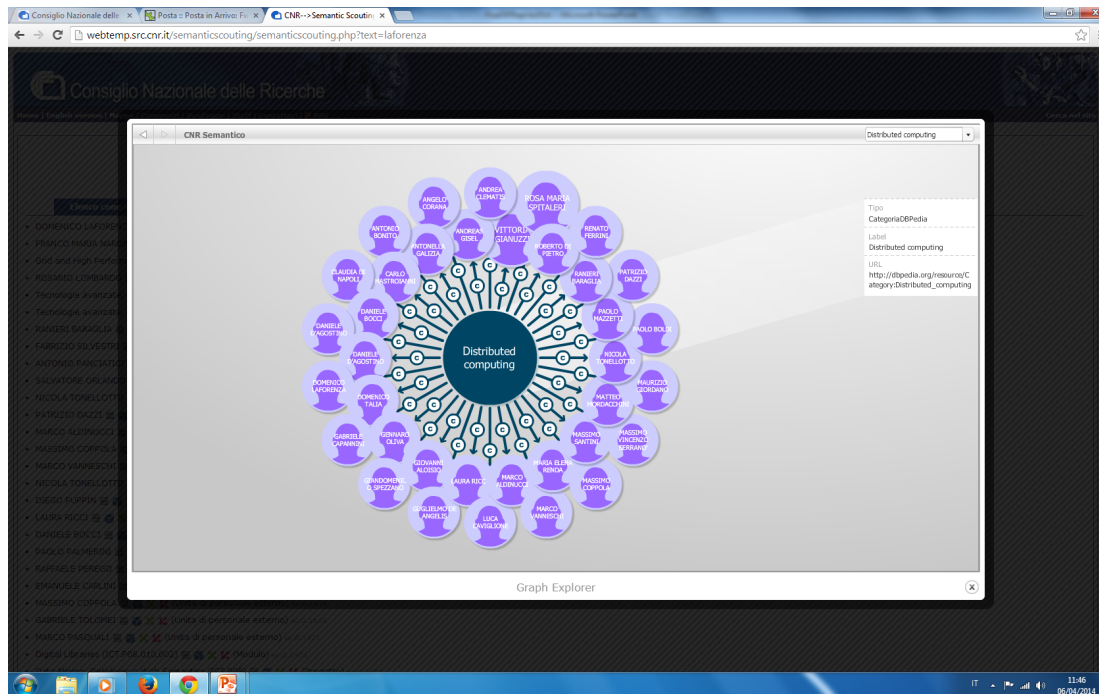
Consiglio Nazionale delle
Posta :: Posta in Arrivo: Fa
CNR-->Semantic Scouting

webtemp.src.cnr.it/semanticscouting/semanticscouting.php?text=laforenza

Consiglio Nazionale delle Ricerche

CNR Semantico

Distributed computing

ANDREA CLEMATIS
ROSA MARIA SPITALERI
ANGELO CORANA
ANTONIO BONITO
ANDREAS GISEL
VITTORIO GIANUZZI
RENATO FERRINI
ANTONELLA GALIZIA
ROBERTO DE PIETRO
CLAUDIA DE NAPOLI
CARLO MASTROIANNI
RANIERI BARAGLIA
PATRIZIO DAZZI
DANIELE BOCCI
DANIELE D'AGOSTINO
PAOLO MAZZETTI
PAOLO BOLDI
DANIELE D'AGOSTINO
NICOLA TONELLOTTO
Distributed computing
DOMENICO LAFORENZA
DOMENICO TALIA
MATTEO MORDACCHINI
MAURIZIO GIORDANO
GABRIELE CAPANNINI
GENNARO OLIVA
MASSIMO SANTINI
MASSIMO VINCENZO SERRANO
GIANDOMENICO SPEZZANO
GIOVANNI ALOISIO
LAURA RICCI
MARCO ALDINUCCI
MARIA ELENA RENDA
MASSIMO COPPOLA
GUGLIELMO DE ANGELIS
LUCA CAVIGLIONE
MARCO VANNESCHI

Tipo
CategoriaDBPedia
Label
Distributed computing
URL
http://dbpedia.org/resource/Category:Distributed_computing

Graph Explorer

IT
11:46
06/04/2014